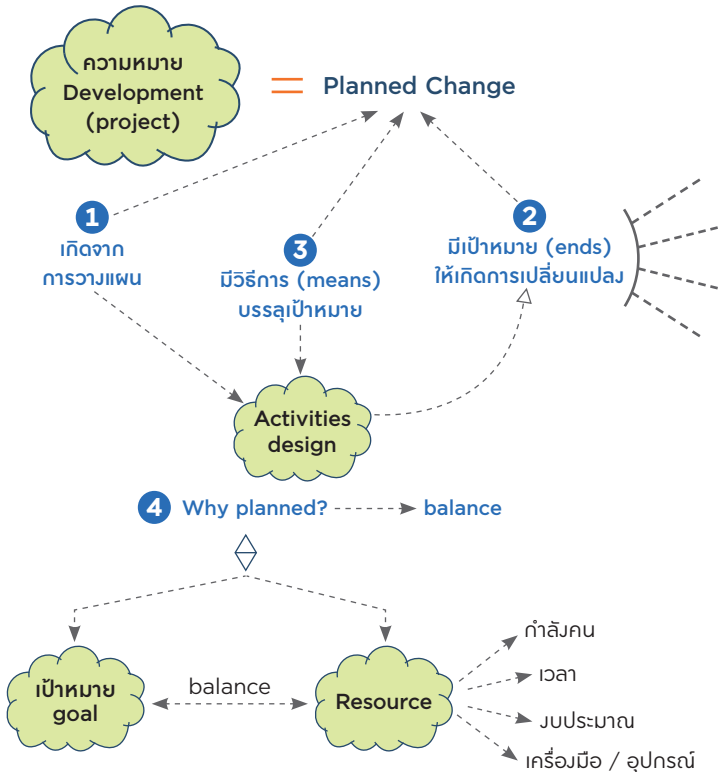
ความหมาย Development (project)

= Planned Change

1
เกิดจาก
การวางแผน

3
มีวิธีการ (means)
บรรลุเป้าหมาย

2
มีเป้าหมาย (ends)
ให้เกิดการเปลี่ยนแปลง

Activities design

4 Why planned? balance

เป้าหมาย goal

balance

Resource

กำลังคน

เวลา

งบประมาณ

เครื่องมือ / อุปกรณ์